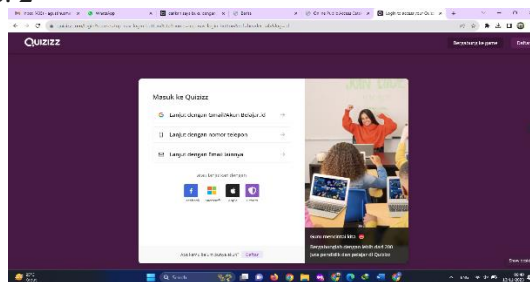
Quizizz

Bergabung ke game

Masuk ke Quizizz

Lanjut dengan Email/Akun Belajar.id

Lanjut dengan nomor telepon

Lanjut dengan Email lainnya

atau lanjut kan dengan

Belum punya akun? Daftar

Bergabunglah dengan lebih dari 200 juta pendidik dan pelajar di Quizizz

Q Search